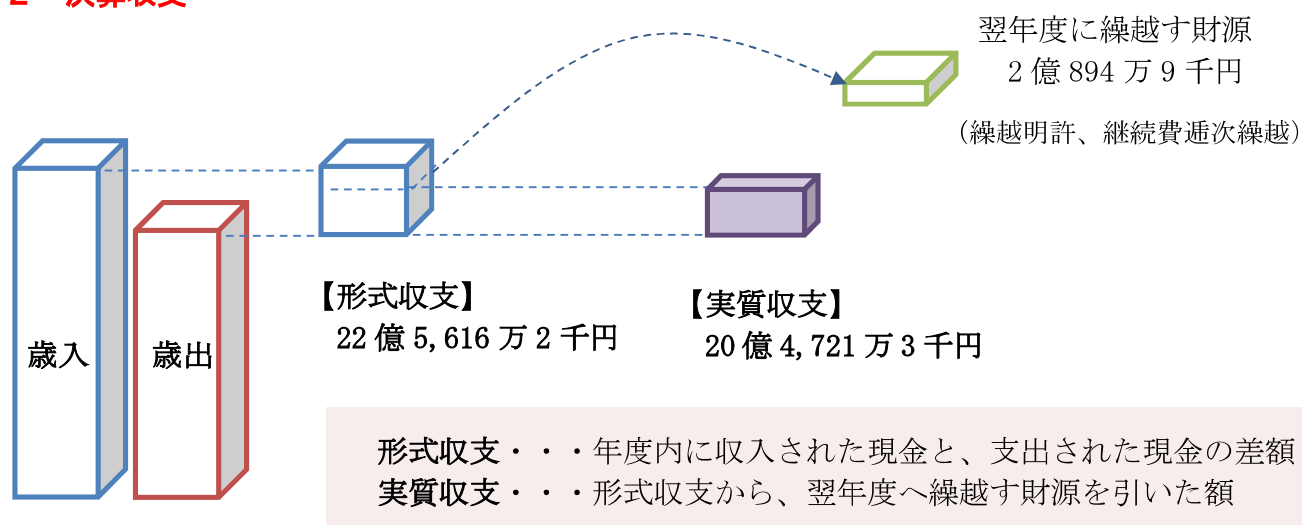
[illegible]

翌年度に繰越す財源
2 億 894 万 9 千円
（繰越明許、継続費逓次繰越）

歳入

歳出

【形式収支】
22 億 5,616 万 2 千円

【実質収支】
20 億 4,721 万 3 千円

形式収支・・・年度内に収入された現金と、支出された現金の差額
実質収支・・・形式収支から、翌年度へ繰越す財源を引いた額